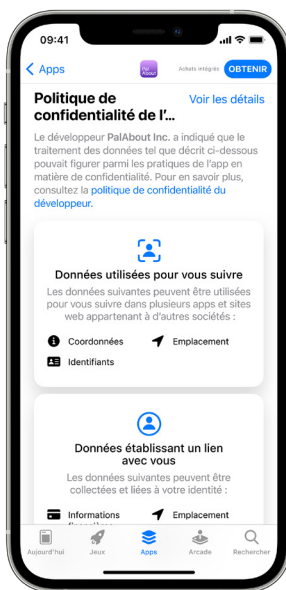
09:41

Apps

Pal About

Achats intégrés

OBTENIR

Politique de confidentialité de l'...

Voir les détails

Le développeur PalAbout Inc. a indiqué que le traitement des données tel que décrit ci-dessous pouvait figurer parmi les pratiques de l'app en matière de confidentialité. Pour en savoir plus, consultez la politique de confidentialité du développeur.

Données utilisées pour vous suivre

Les données suivantes peuvent être utilisées pour vous suivre dans plusieurs apps et sites web appartenant à d'autres sociétés :

Coordonnées

Emplacement

Identifiants

Données établissant un lien avec vous

Les données suivantes peuvent être collectées et liées à votre identité :

Informations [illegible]

Emplacement

Aujourd'hui

Jeux

Apps

Arcade

Rechercher